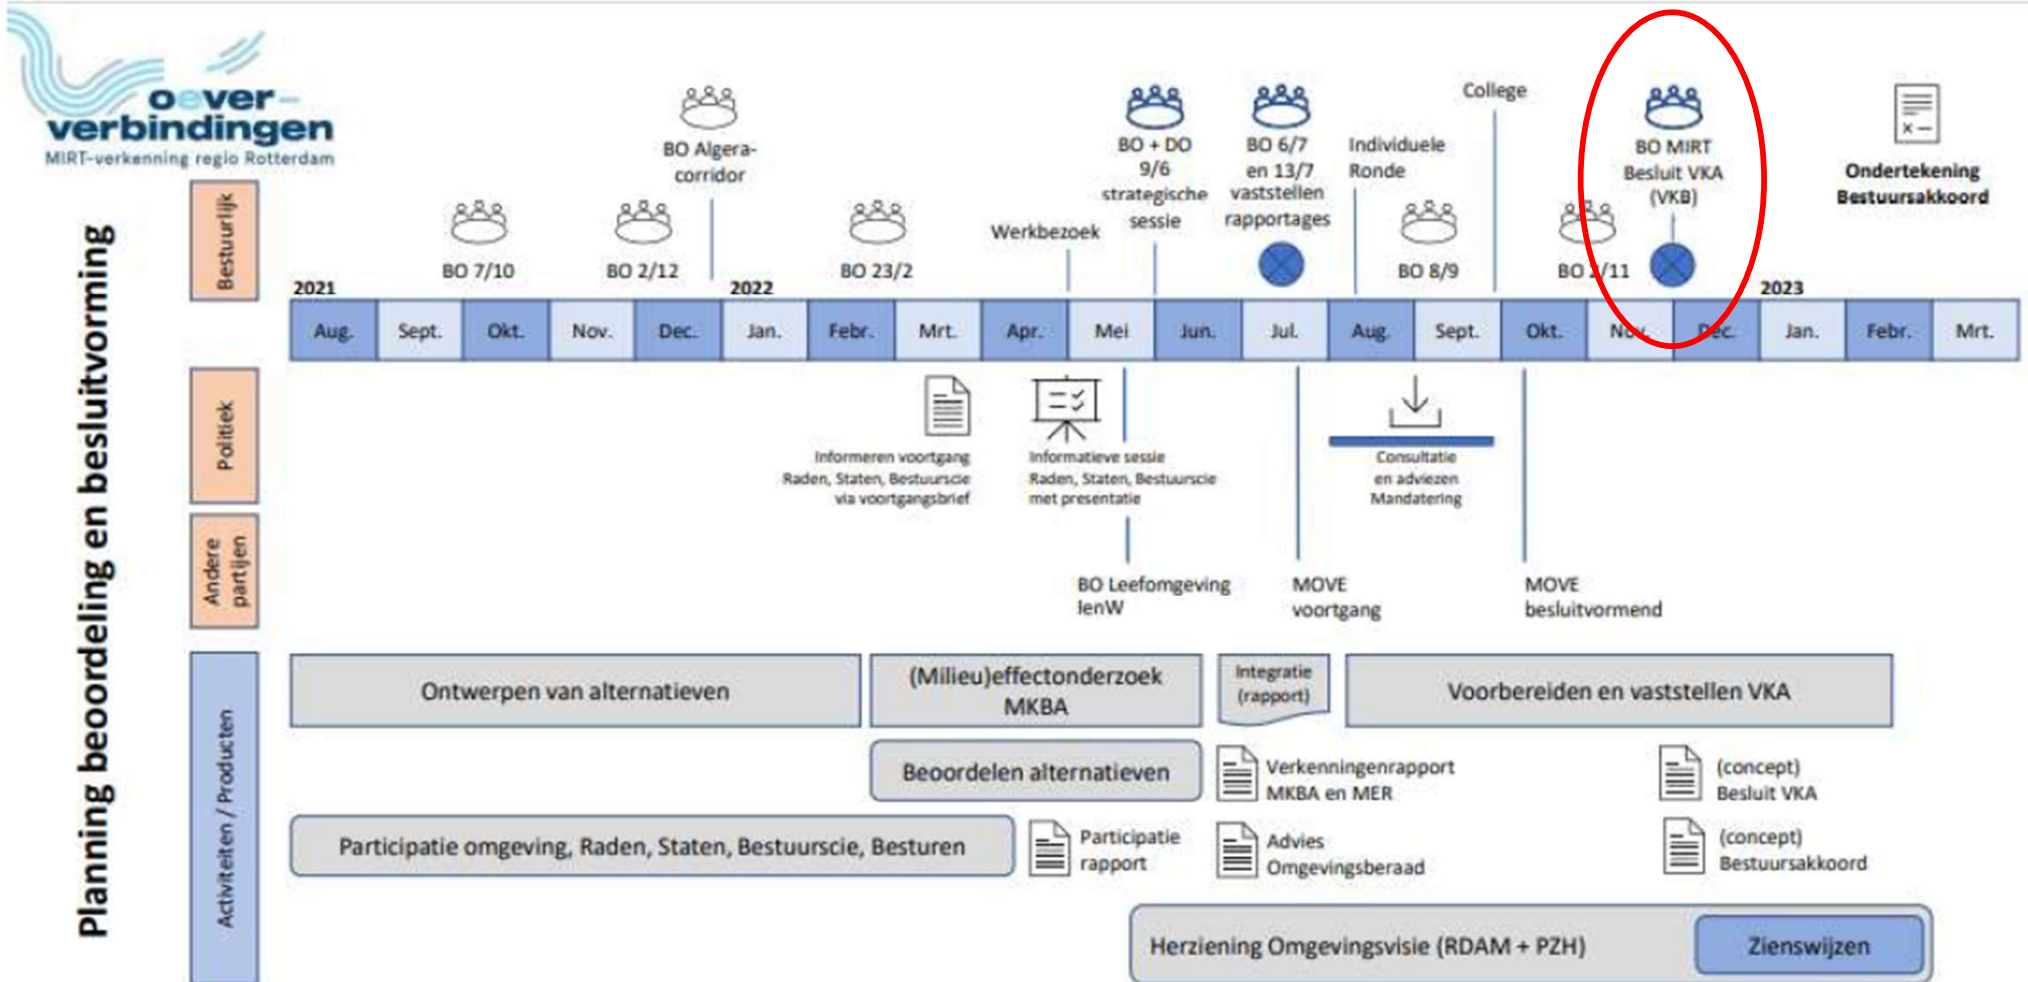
oever-verbindingen
MIRT-verkenning regio Rotterdam

Planning beoordeling en besluitvorming

Bestuurlijk

BO 7/10
BO 2/12
BO Algera-corridor
BO 23/2
Werkbezoek
BO + DO 9/6 strategische sessie
BO 6/7 en 13/7 vaststellen rapportages
Individuele Ronde
BO 8/9
College
BO 1/11
BO MIRT Besluit VKA (VKB)
Ondertekening Bestuursakkoord

2021
2022
2023

| Aug. | Sept. | Okt. | Nov. | Dec. | Jan. | Febr. | Mrt. | Apr. | Mei | Jun. | Jul. | Aug. | Sept. | Okt. | Nov. | Dec. | Jan. | Febr. | Mrt. |
|---|---|---|---|---|---|---|---|---|---|---|---|---|---|---|---|---|---|---|---|

Politiek

Informeren voortgang Raden, Staten, Bestuurscie via voortgangsbrief
Informatieve sessie Raden, Staten, Bestuurscie met presentatie
Consultatie en adviezen Mandatering

Andere partijen

BO Leefomgeving IenW
MOVE voortgang
MOVE besluitvormend

Activiteiten / Producten

Ontwerpen van alternatieven
(Milieu)effectonderzoek MKBA
Integratie (rapport)
Voorbereiden en vaststellen VKA
Beoordelen alternatieven
Verkenningenrapport MKBA en MER
(concept) Besluit VKA
Participatie omgeving, Raden, Staten, Bestuurscie, Besturen
Participatie rapport
Advies Omgevingsberaad
(concept) Bestuursakkoord
Herziening Omgevingsvisie (RDAM + PZH)
Zienswijzen